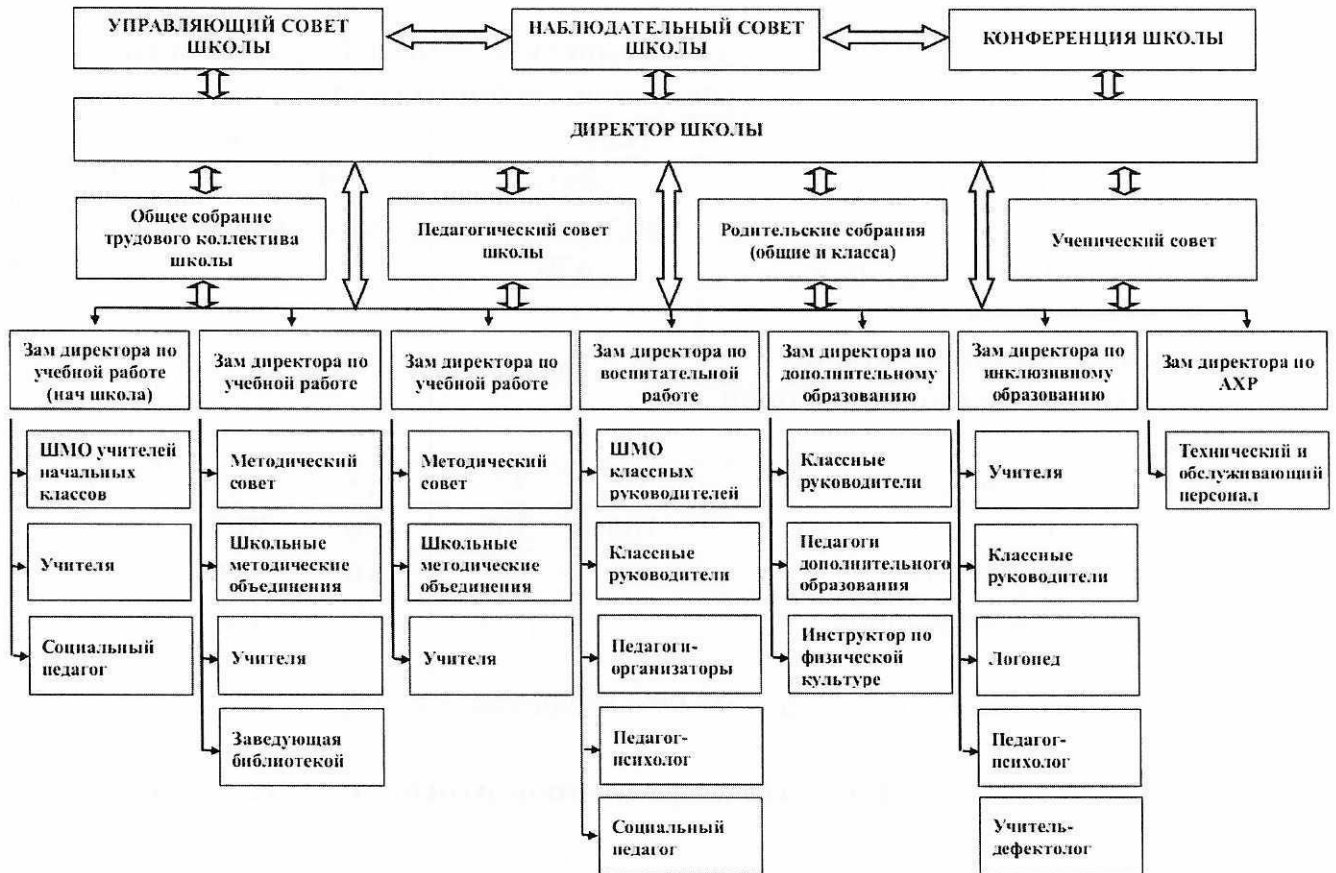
УПРАВЛЯЮЩИЙ СОВЕТ ШКОЛЫ

НАБЛЮДАТЕЛЬНЫЙ СОВЕТ ШКОЛЫ

КОНФЕРЕНЦИЯ ШКОЛЫ

ДИРЕКТОР ШКОЛЫ

Общее собрание трудового коллектива школы

Педагогический совет школы

Родительские собрания (общие и класса)

Ученический совет

Зам директора по учебной работе (нач школа)

ШМО учителей начальных классов

Учителя

Социальный педагог

Зам директора по учебной работе

Методический совет

Школьные методические объединения

Учителя

Заведующая библиотекой

Зам директора по учебной работе

Методический совет

Школьные методические объединения

Учителя

Зам директора по воспитательной работе

ШМО классных руководителей

Классные руководители

Педагоги-организаторы

Педагог-психолог

Социальный педагог

Зам директора по дополнительному образованию

Классные руководители

Педагоги дополнительного образования

Инструктор по физической культуре

Зам директора по инклюзивному образованию

Учителя

Классные руководители

Логопед

Педагог-психолог

Учитель-дефектолог

Зам директора по АХР

Технический и обслуживающий персонал